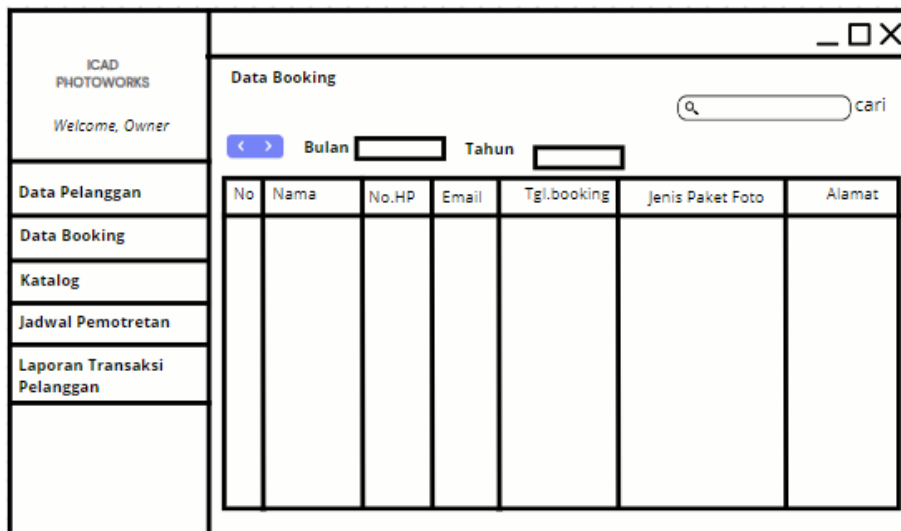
ICAD
PHOTOWORKS

Welcome, Owner

Data Pelanggan

Data Booking

Katalog

Jadwal Pemotretan

Laporan Transaksi Pelanggan

_ □ X

Data Booking

cari

< >

Bulan

Tahun

| No | Nama | No.HP | Email | Tgl.booking | Jenis Paket Foto | Alamat |
|---|---|---|---|---|---|---|
| | | | | | | |